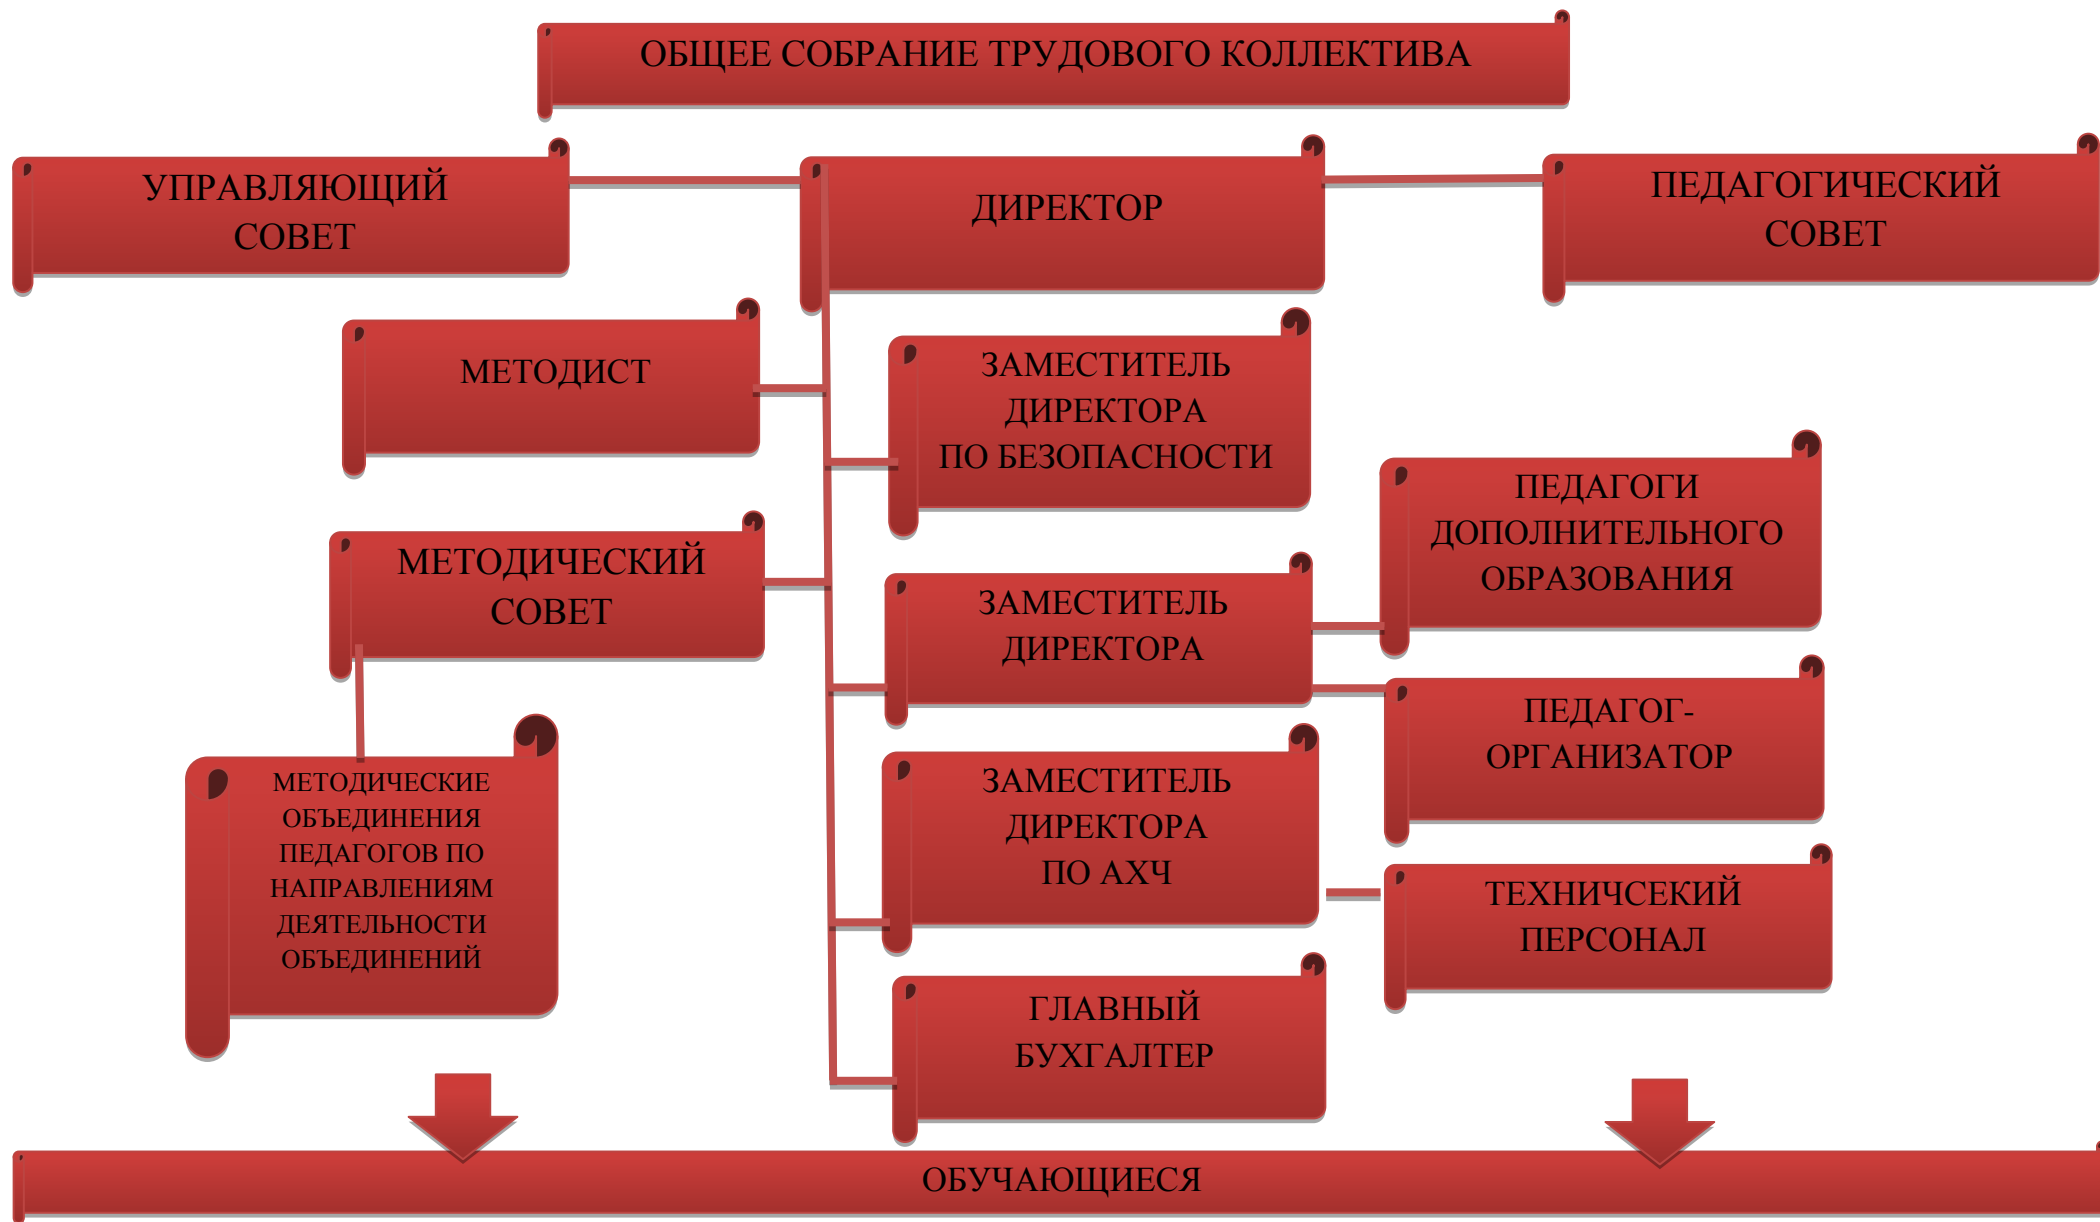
ОБЩЕЕ СОБРАНИЕ ТРУДОВОГО КОЛЛЕКТИВА

УПРАВЛЯЮЩИЙ СОВЕТ

ДИРЕКТОР

ПЕДАГОГИЧЕСКИЙ СОВЕТ

МЕТОДИСТ

ЗАМЕСТИТЕЛЬ ДИРЕКТОРА ПО БЕЗОПАСНОСТИ

ПЕДАГОГИ ДОПОЛНИТЕЛЬНОГО ОБРАЗОВАНИЯ

МЕТОДИЧЕСКИЙ СОВЕТ

ЗАМЕСТИТЕЛЬ ДИРЕКТОРА

ПЕДАГОГ-ОРГАНИЗАТОР

МЕТОДИЧЕСКИЕ ОБЪЕДИНЕНИЯ ПЕДАГОГОВ ПО НАПРАВЛЕНИЯМ ДЕЯТЕЛЬНОСТИ ОБЪЕДИНЕНИЙ

ЗАМЕСТИТЕЛЬ ДИРЕКТОРА ПО АХЧ

ТЕХНИЧСЕКИЙ ПЕРСОНАЛ

ГЛАВНЫЙ БУХГАЛТЕР

ОБУЧАЮЩИЕСЯ